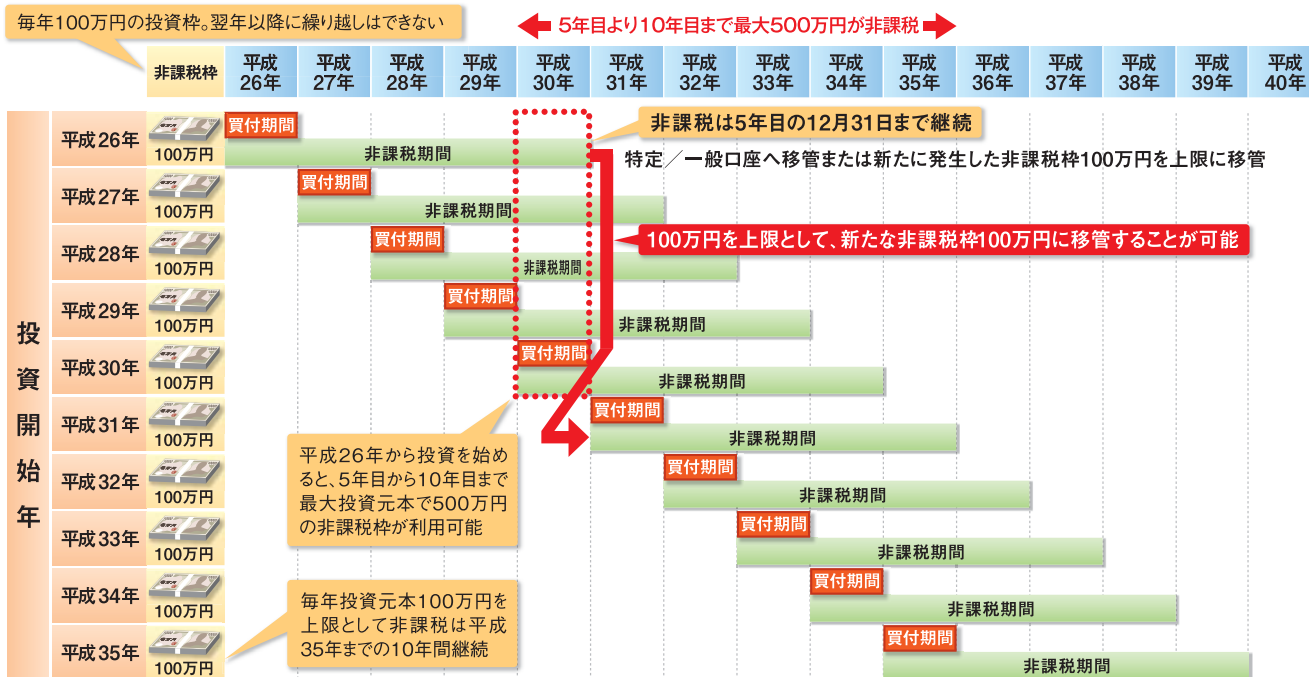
毎年100万円の投資枠。翌年以降に繰り越しはできない

5年目より10年目まで最大500万円が非課税

| 非課税枠 | 平成26年 | 平成27年 | 平成28年 | 平成29年 | 平成30年 | 平成31年 | 平成32年 | 平成33年 | 平成34年 | 平成35年 | 平成36年 | 平成37年 | 平成38年 | 平成39年 | 平成40年 |
|---|---|---|---|---|---|---|---|---|---|---|---|---|---|---|---|

投資開始年

平成26年 100万円 買付期間 非課税期間
平成27年 100万円 買付期間 非課税期間
平成28年 100万円 買付期間 非課税期間
平成29年 100万円 買付期間 非課税期間
平成30年 100万円 買付期間 非課税期間
平成31年 100万円 買付期間 非課税期間
平成32年 100万円 買付期間 非課税期間
平成33年 100万円 買付期間 非課税期間
平成34年 100万円 買付期間 非課税期間
平成35年 100万円 買付期間 非課税期間

非課税は5年目の12月31日まで継続

特定／一般口座へ移管または新たに発生した非課税枠100万円を上限に移管

100万円を上限として、新たな非課税枠100万円に移管することが可能

平成26年から投資を始めると、5年目から10年目まで最大投資元本で500万円の非課税枠が利用可能

毎年投資元本100万円を上限として非課税は平成35年までの10年間継続